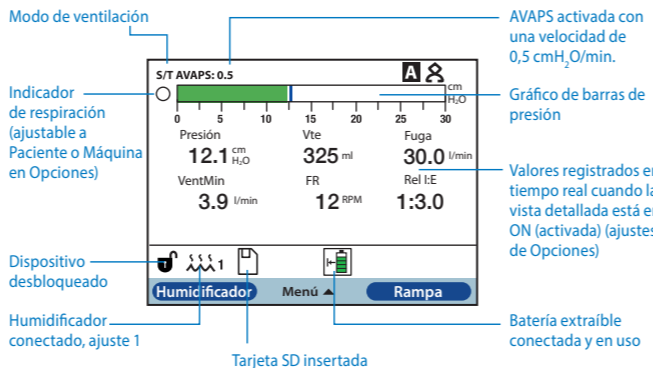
Modo de ventilación

AVAPS activada con una velocidad de 0,5 $cmH_2O$/min.

S/T AVAPS: 0.5

A

Indicador de respiración (ajustable a Paciente o Máquina en Opciones)

cm $H_2O$

0 5 10 15 20 25 30

Gráfico de barras de presión

Presión
12.1 cm $H_2O$

Vte
325 ml

Fuga
30.0 l/min

Valores registrados en tiempo real cuando la vista detallada está en ON (activada) (ajustes de Opciones)

VentMin
3.9 l/min

FR
12 RPM

Rel I:E
1:3.0

Dispositivo desbloqueado

1

Humidificador

Menú ▲

Rampa

Humidificador conectado, ajuste 1

Batería extraíble conectada y en uso

Tarjeta SD insertada